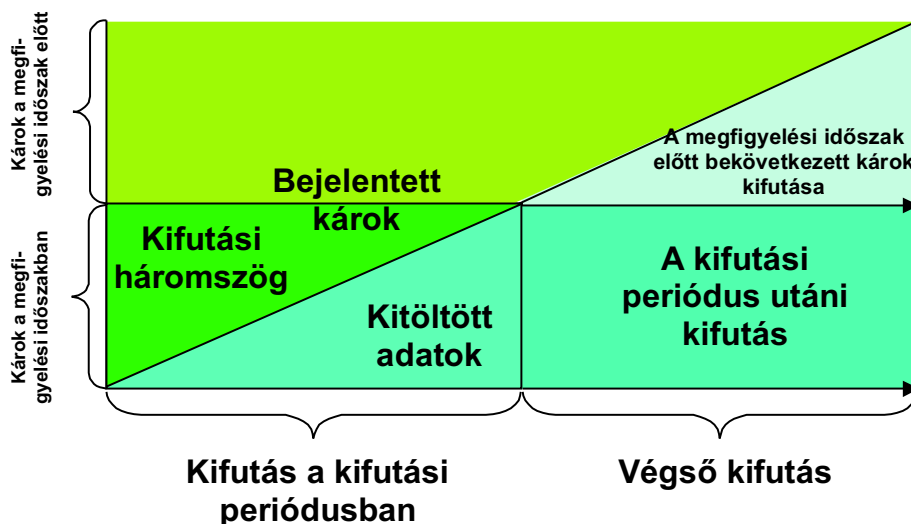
Károk a megfigyelési időszak előtt

Károk a megfigyelési időszakban

Bejelentett károk

A megfigyelési időszak előtt bekövetkezett károk kifutása

Kifutási háromszög

Kitöltött adatok

A kifutási periódus utáni kifutás

Kifutás a kifutási periódusban

Végső kifutás